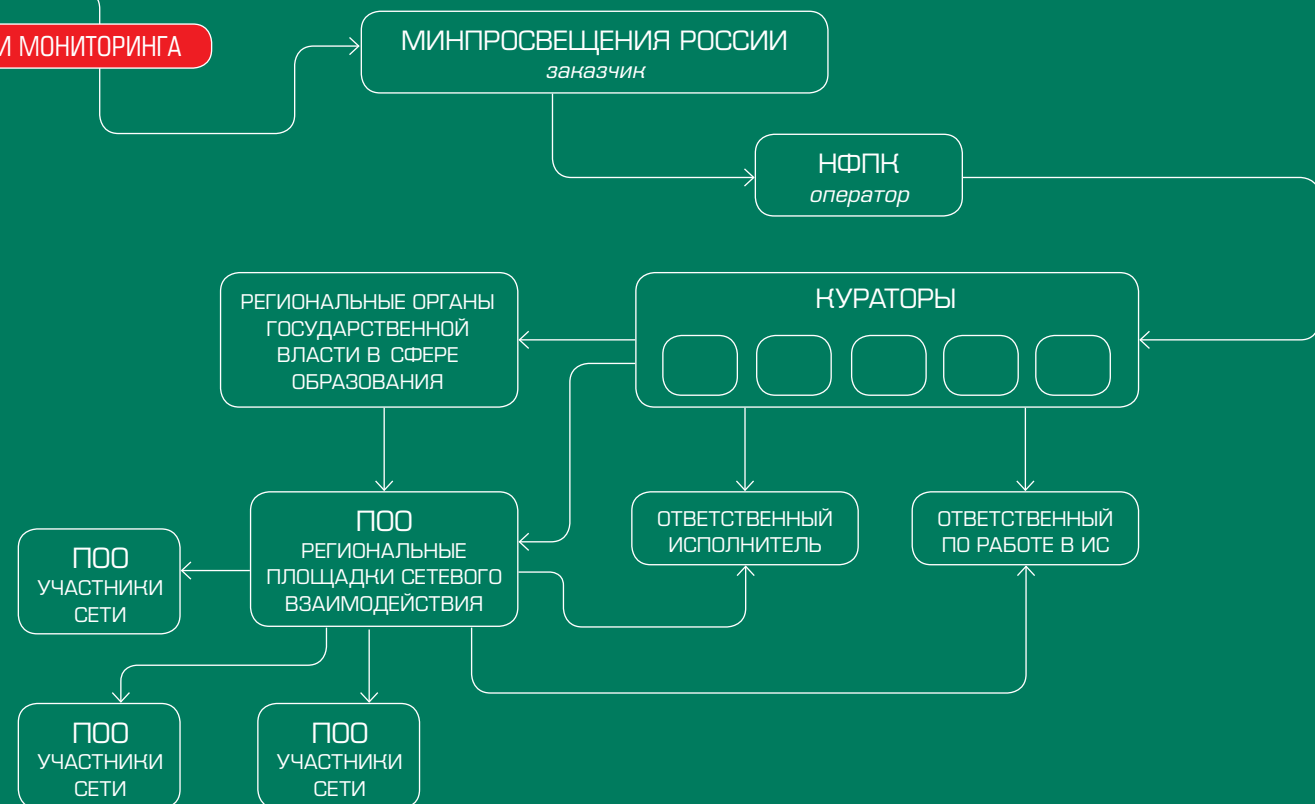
И МОНИТОРИНГА

МИНПРОСВЕЩЕНИЯ РОССИИ
заказчик

НФПК
оператор

РЕГИОНАЛЬНЫЕ ОРГАНЫ ГОСУДАРСТВЕННОЙ ВЛАСТИ В СФЕРЕ ОБРАЗОВАНИЯ

КУРАТОРЫ

ПОО
РЕГИОНАЛЬНЫЕ ПЛОЩАДКИ СЕТЕВОГО ВЗАИМОДЕЙСТВИЯ

ОТВЕТСТВЕННЫЙ ИСПОЛНИТЕЛЬ

ОТВЕТСТВЕННЫЙ ПО РАБОТЕ В ИС

ПОО
УЧАСТНИКИ СЕТИ

ПОО
УЧАСТНИКИ СЕТИ

ПОО
УЧАСТНИКИ СЕТИ